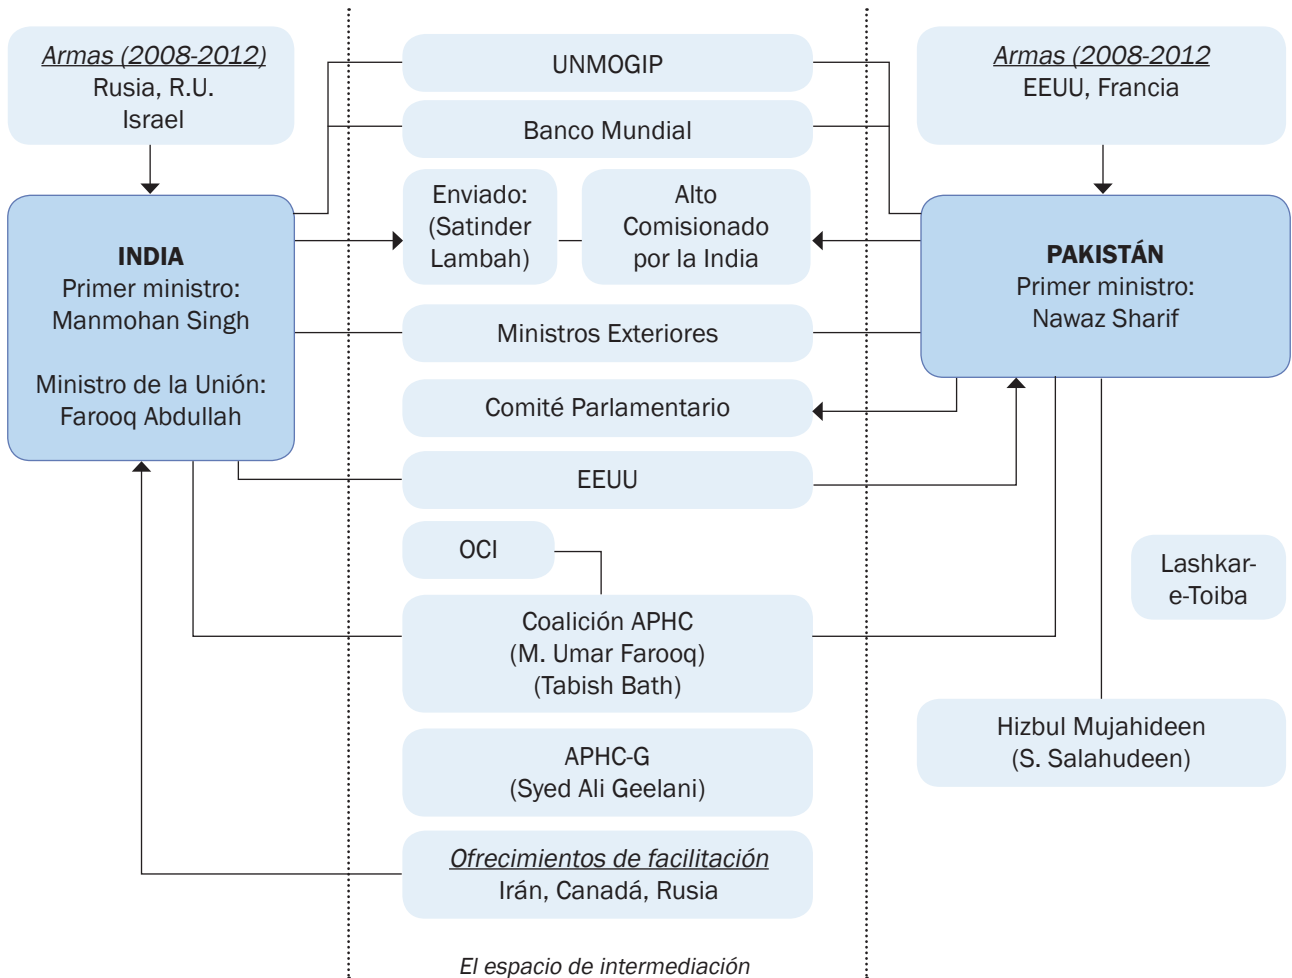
Armas (2008-2012)
Rusia, R.U.
Israel

UNMOGIP

Armas (2008-2012
EEUU, Francia

Banco Mundial

INDIA
Primer ministro:
Manmohan Singh

Ministro de la Unión:
Farooq Abdullah

Enviado:
(Satinder
Lambah)

Alto
Comisionado
por la India

PAKISTÁN
Primer ministro:
Nawaz Sharif

Ministros Exteriores

Comité Parlamentario

EEUU

OCI

Lashkar-e-Toiba

Coalición APHC
(M. Umar Farooq)
(Tabish Bath)

Hizbul Mujahideen
(S. Salahudeen)

APHC-G
(Syed Ali Geelani)

Ofrecimientos de facilitación
Irán, Canadá, Rusia

El espacio de intermediación